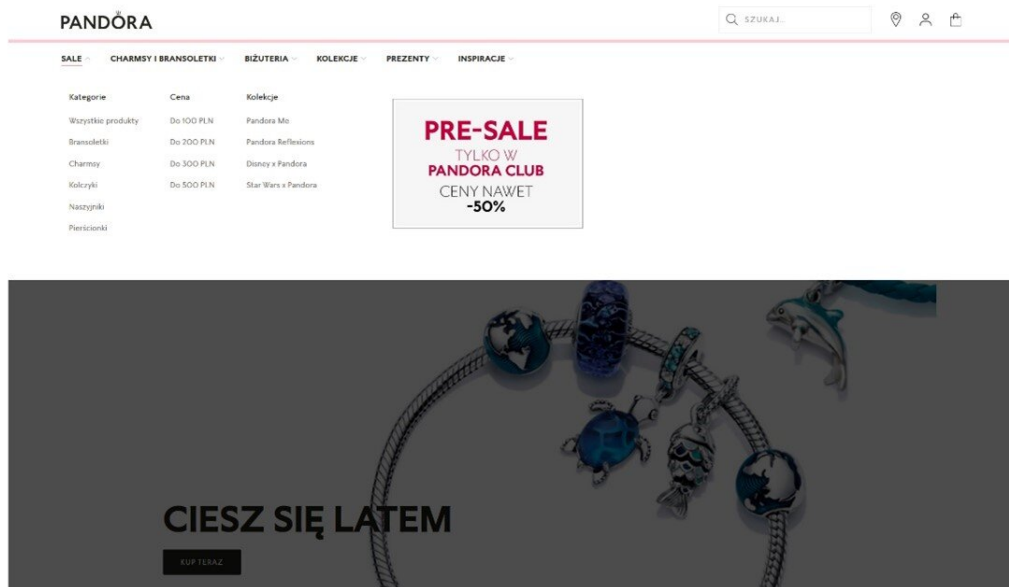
PANDORA

SZUKAJ...

SALE CHARMSY I BRANSOLETKI BIŻUTERIA KOLEKCJE PREZENTY INSPIRACJE

Kategorie
Wszystkie produkty
Bransoletki
Charmsy
Kolczyki
Naszyjniki
Pierścionki

Cena
Do 100 PLN
Do 200 PLN
Do 300 PLN
Do 500 PLN

Kolekcje
Pandora Me
Pandora Reflexions
Disney x Pandora
Star Wars x Pandora

PRE-SALE
TYLKO W
PANDORA CLUB
CENY NAWET
-50%

CIESZ SIĘ LATEM

KUP TERAZ